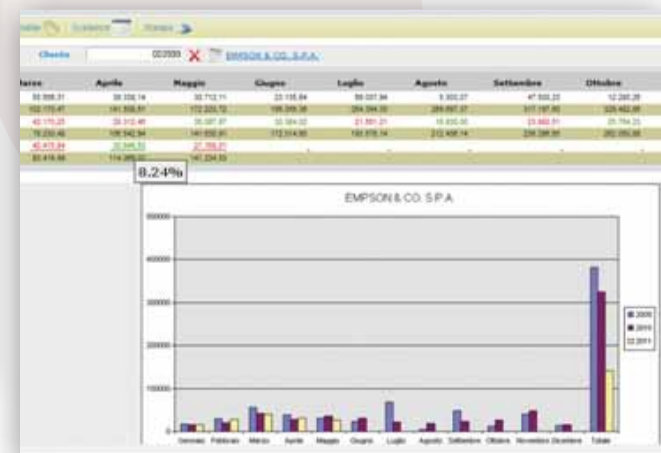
Cliente 002009 EMPSON & CO. S.P.A.

| Marzo | Aprile | Maggio | Giugno | Luglio | Agosto | Settembre | Ottobre |
|---|---|---|---|---|---|---|---|
| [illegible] | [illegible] | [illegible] | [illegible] | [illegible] | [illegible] | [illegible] | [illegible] |
| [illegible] | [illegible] | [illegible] | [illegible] | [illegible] | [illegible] | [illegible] | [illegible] |
| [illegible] | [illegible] | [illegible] | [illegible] | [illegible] | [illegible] | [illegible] | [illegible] |
| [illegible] | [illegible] | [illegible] | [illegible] | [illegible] | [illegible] | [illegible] | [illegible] |
| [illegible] | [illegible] | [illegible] | | | | | |
| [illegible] | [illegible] | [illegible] | | | | | |

8.24%

EMPSON & CO. S.P.A.

500000
400000
300000
200000
100000
0

Gennaio Febbraio Marzo Aprile Maggio Giugno Luglio Agosto Settembre Ottobre Novembre Dicembre Totale

2009
2010
2011